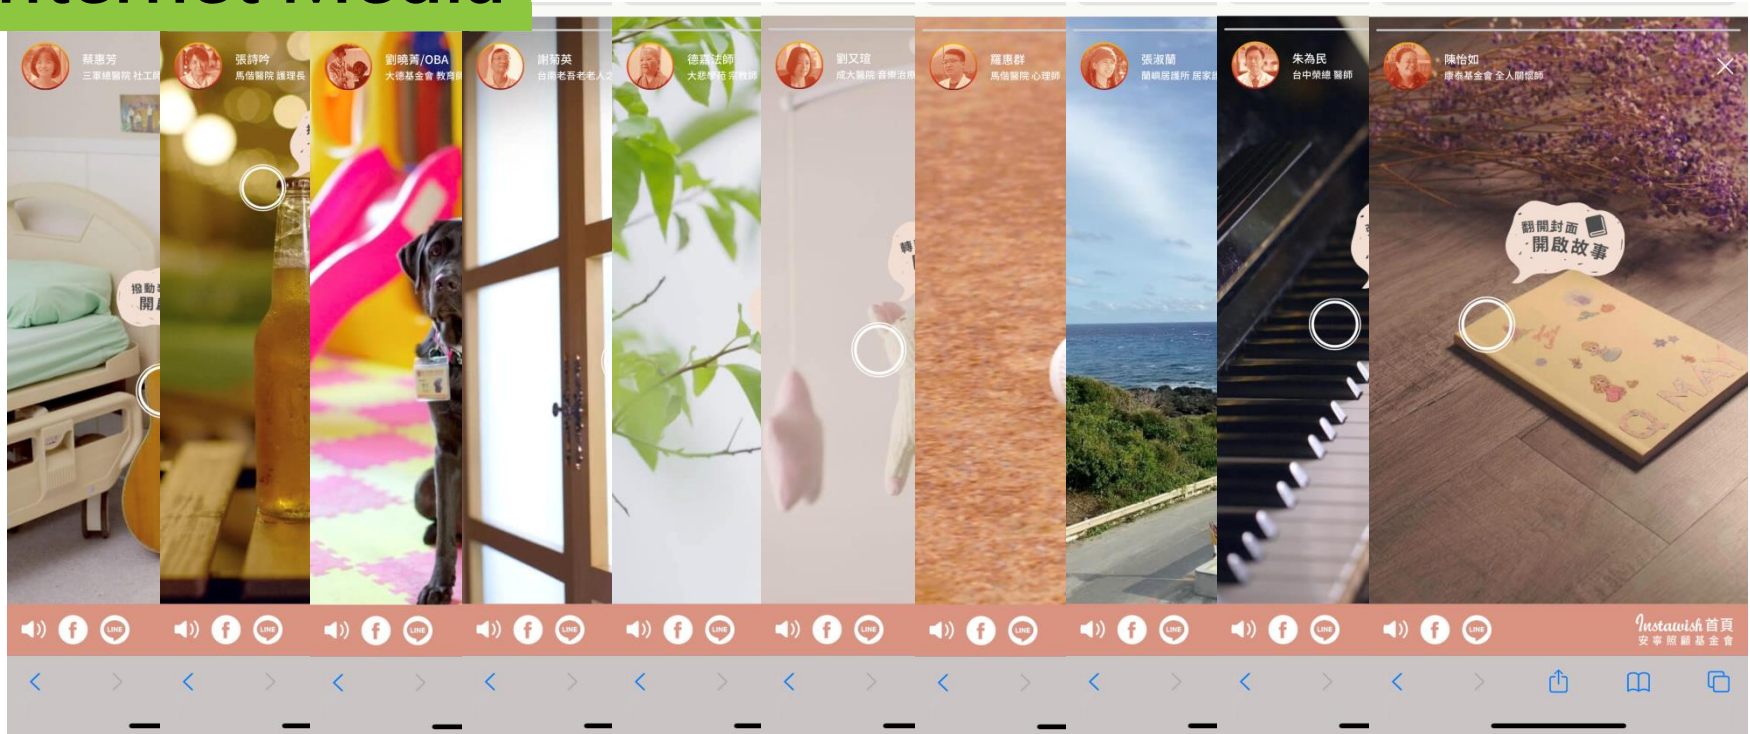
Internet Media

蔡惠芳
三軍總醫院 社工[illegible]

撥動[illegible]
開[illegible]

張詩吟
馬偕醫院 護理長

劉曉菁/OBA
大德基金會 教育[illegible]

謝菊英
台南老吾老老人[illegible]

德嘉法師
大悲學苑 宗教師

劉又瑄
成大醫院 音樂治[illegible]

轉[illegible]

羅惠群
馬偕醫院 心理師

張淑蘭
蘭嶼居護所 居家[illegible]

朱為民
台中榮總 醫師

陳怡如
康泰基金會 全人關懷師

翻開封面
開啟故事

LINE

Instawish 首頁
安寧照顧基金會